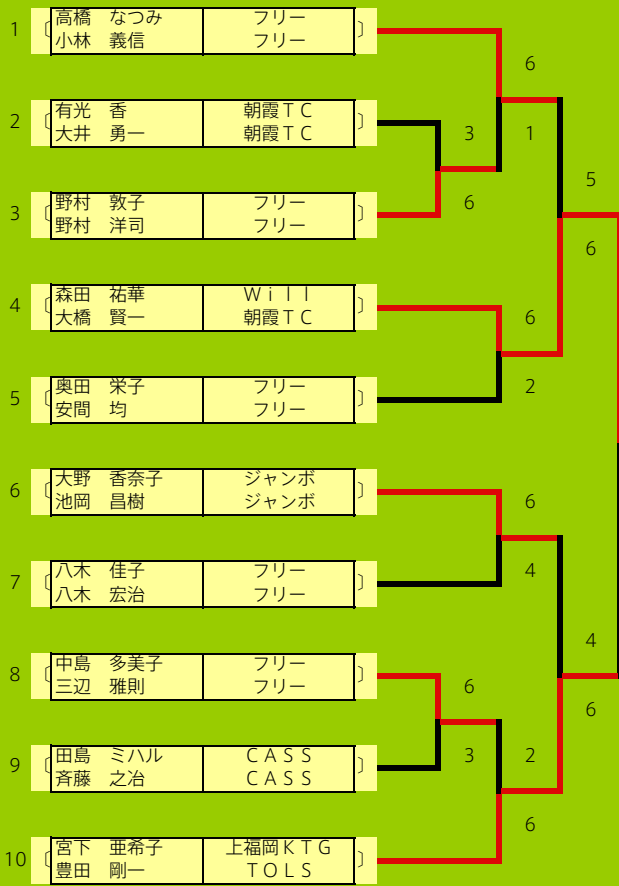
| | | |
|---|---|---|
| 1 | 高橋　なつみ<br>小林　義信 | フリー<br>フリー |
| 2 | 有光　香<br>大井　勇一 | 朝霞ＴＣ<br>朝霞ＴＣ |
| 3 | 野村　敦子<br>野村　洋司 | フリー<br>フリー |
| 4 | 森田　祐華<br>大橋　賢一 | Ｗｉｌｌ<br>朝霞ＴＣ |
| 5 | 奥田　栄子<br>安間　均 | フリー<br>フリー |
| 6 | 大野　香奈子<br>池岡　昌樹 | ジャンボ<br>ジャンボ |
| 7 | 八木　佳子<br>八木　宏治 | フリー<br>フリー |
| 8 | 中島　多美子<br>三辺　雅則 | フリー<br>フリー |
| 9 | 田島　ミハル<br>斉藤　之冶 | ＣＡＳＳ<br>ＣＡＳＳ |
| 10 | 宮下　亜希子<br>豊田　剛一 | 上福岡ＫＴＧ<br>ＴＯＬＳ |

6
3
1
6
5
6
6
2
6
4
4
6
6
3
2
6